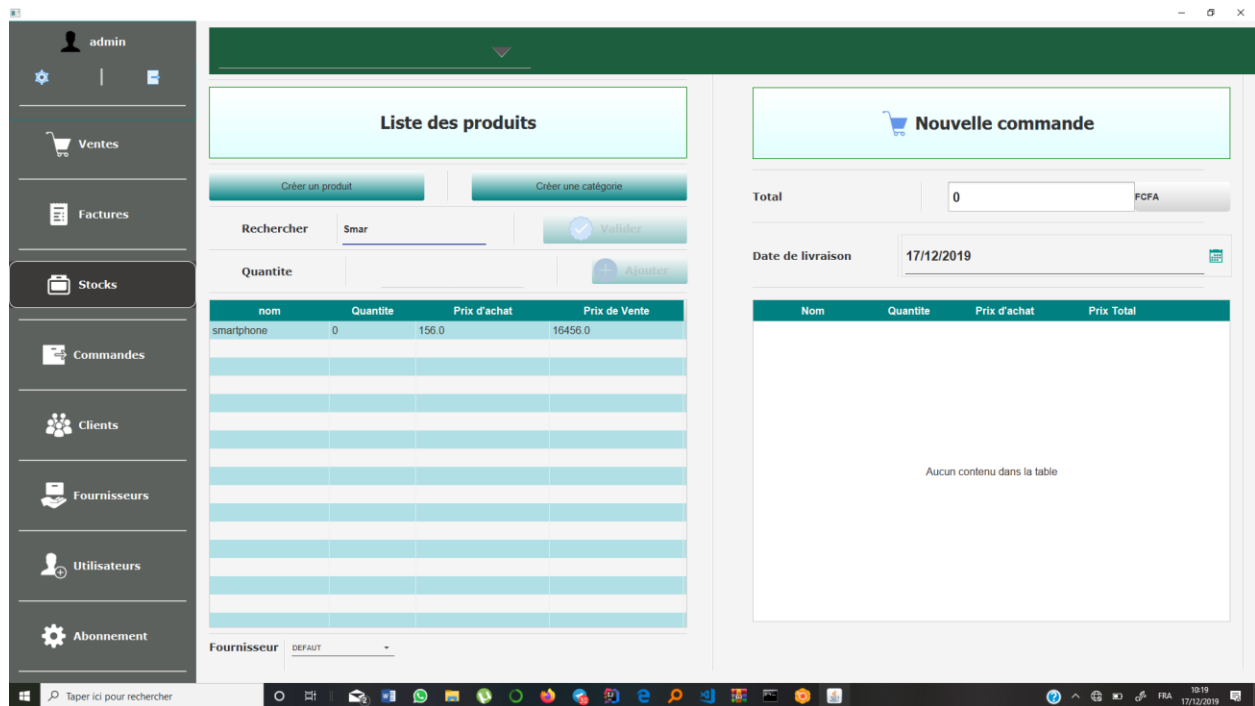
admin

Ventes

Factures

Stocks

Commandes

Clients

Fournisseurs

Utilisateurs

Abonnement

Liste des produits

Créer un produit

Créer une catégorie

Rechercher

Smar

Valider

Quantite

Ajouter

| nom | Quantite | Prix d'achat | Prix de Vente |
|---|---|---|---|
| smartphone | 0 | 156.0 | 16456.0 |

Fournisseur DEFAUT

Nouvelle commande

Total 0 FCFA

Date de livraison 17/12/2019

| Nom | Quantite | Prix d'achat | Prix Total |
|---|---|---|---|

Aucun contenu dans la table

Taper ici pour rechercher

FRA 10:19 17/12/2019